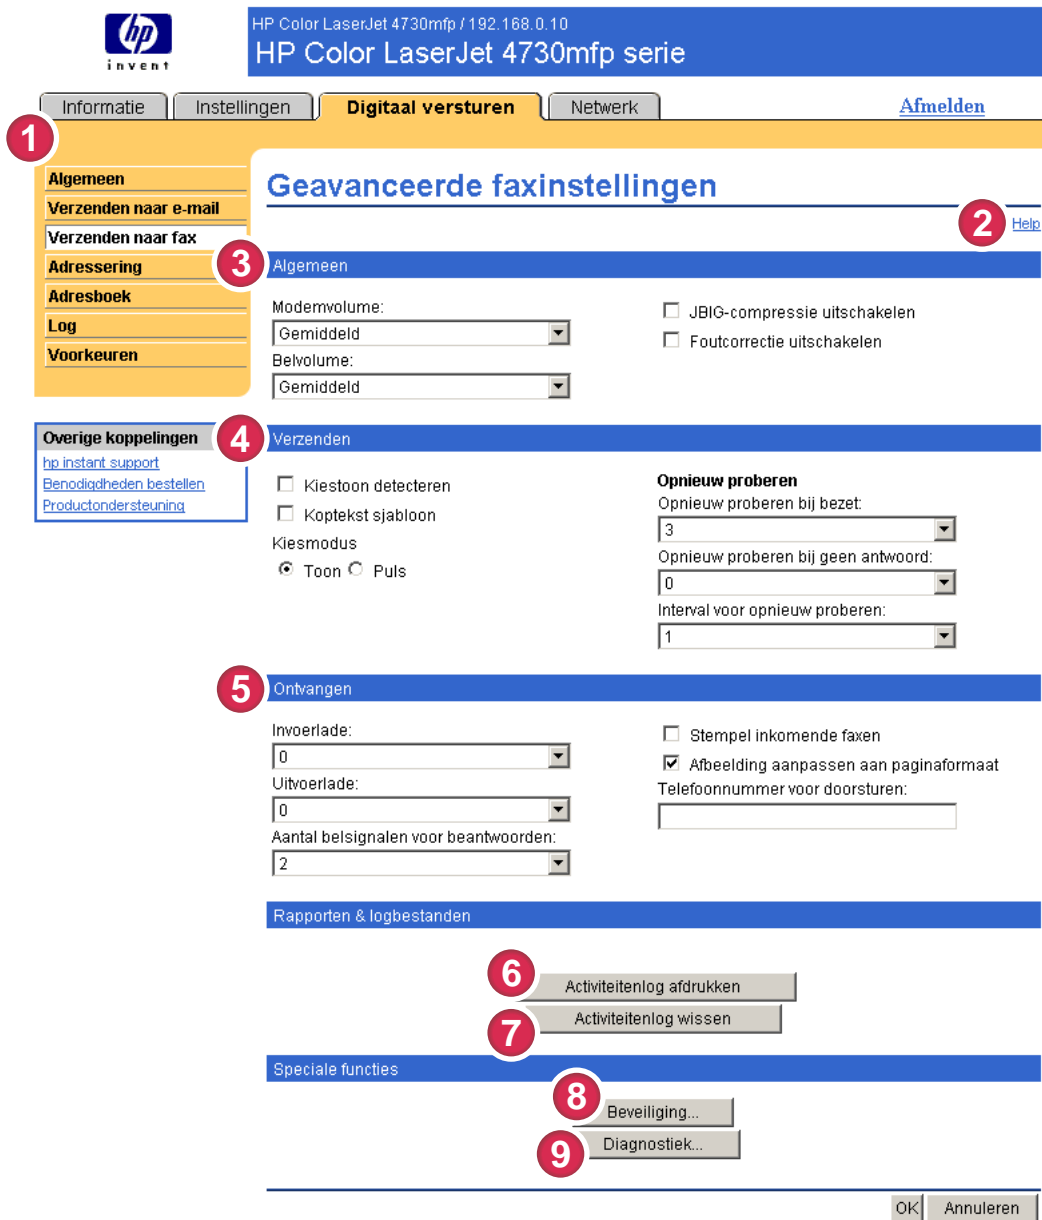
hp
invent

HP Color LaserJet 4730mfp / 192.168.0.10
HP Color LaserJet 4730mfp serie

Informatie | Instellingen | Digitaal versturen | Netwerk

Afmelden

1

Algemeen
Verzenden naar e-mail
Verzenden naar fax
Adressering
Adresboek
Log
Voorkeuren

Overige koppelingen
hp instant support
Benodigdheden bestellen
Productondersteuning

Geavanceerde faxinstellingen

2 Help

3 Algemeen

Modemvolume:
Gemiddeld
Belvolume:
Gemiddeld

☐ JBIG-compressie uitschakelen
☐ Foutcorrectie uitschakelen

4 Verzenden

☐ Kiestoon detecteren
☐ Koptekst sjabloon
Kiesmodus
◉ Toon ○ Puls

Opnieuw proberen
Opnieuw proberen bij bezet:
3
Opnieuw proberen bij geen antwoord:
0
Interval voor opnieuw proberen:
1

5 Ontvangen

Invoerlade:
0
Uitvoerlade:
0
Aantal belsignalen voor beantwoorden:
2

☐ Stempel inkomende faxen
☑ Afbeelding aanpassen aan paginaformaat
Telefoonnummer voor doorsturen:

Rapporten & logbestanden

6 Activiteitenlog afdrukken
7 Activiteitenlog wissen

Speciale functies

8 Beveiliging...
9 Diagnostiek...

OK Annuleren